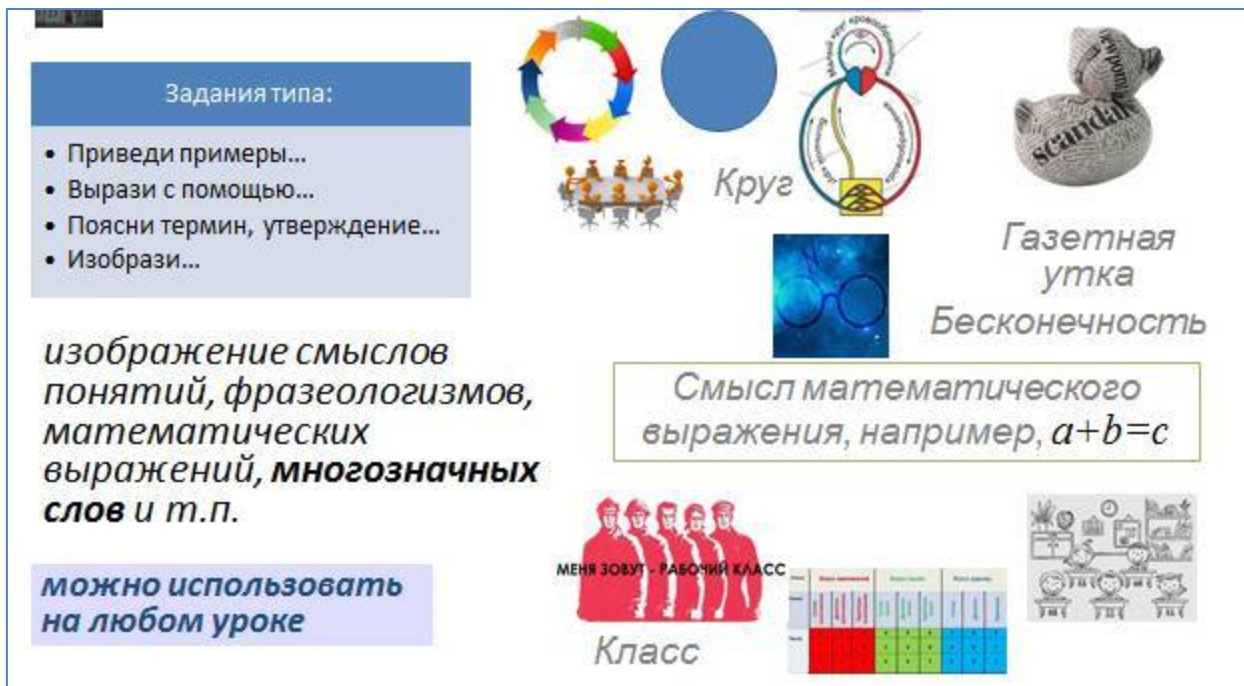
Задания типа:

• Приведи примеры…
• Вырази с помощью…
• Поясни термин, утверждение…
• Изобрази…

изображение смыслов понятий, фразеологизмов, математических выражений, **многозначных слов** и т.п.

можно использовать на любом уроке

Круг

scandal

Газетная утка

Бесконечность

Смысл математического выражения, например, $a+b=c$

МЕНЯ ЗОВУТ - РАБОЧИЙ КЛАСС

Класс